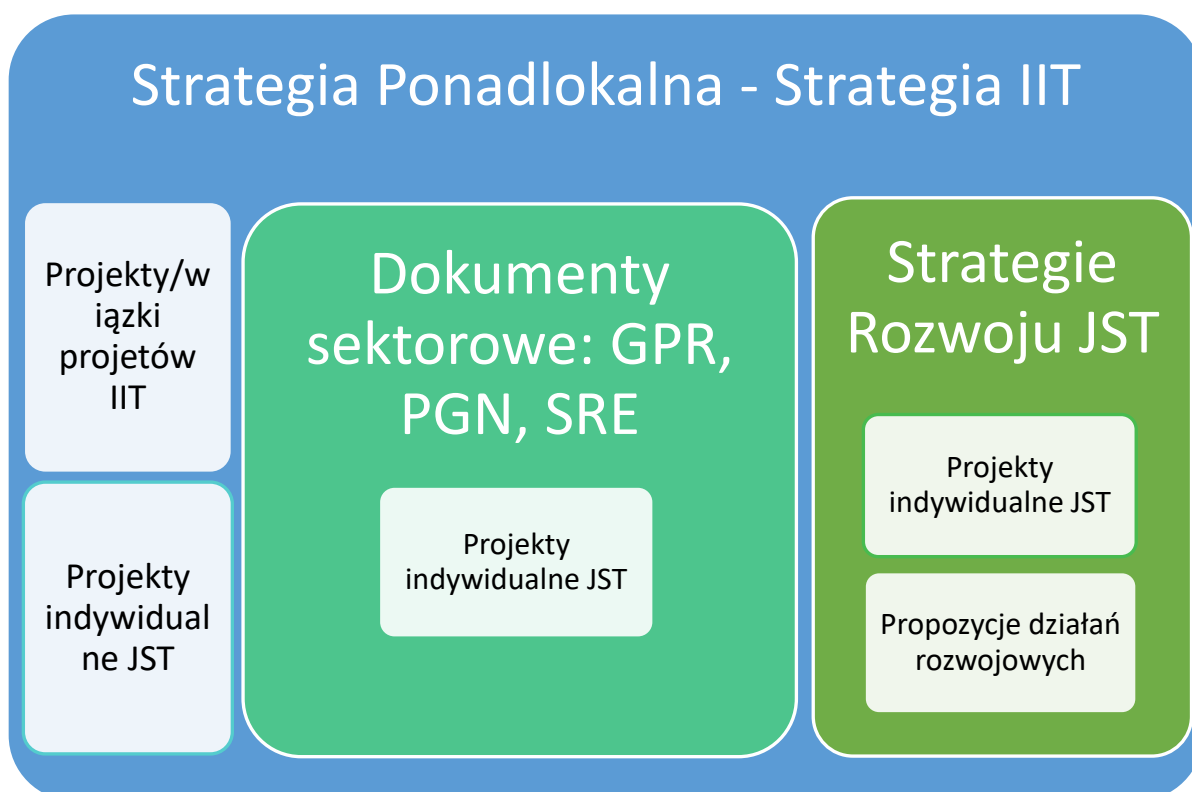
Strategia Ponadlokalna - Strategia IIT

Projekty/wiązki projetów IIT

Projekty indywidualne JST

Dokumenty sektorowe: GPR, PGN, SRE

Projekty indywidualne JST

Strategie Rozwoju JST

Projekty indywidualne JST

Propozycje działań rozwojowych